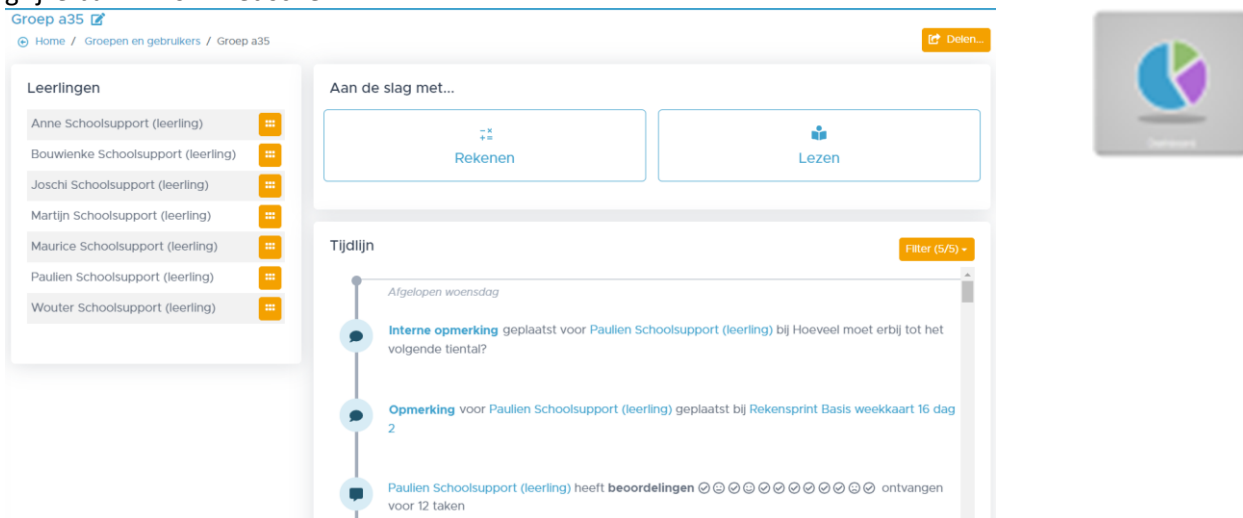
Groep a35

Home / Groepen en gebruikers / Groep a35

Delen...

Leerlingen

Anne Schoolsupport (leerling)

Bouwienke Schoolsupport (leerling)

Joschi Schoolsupport (leerling)

Martijn Schoolsupport (leerling)

Maurice Schoolsupport (leerling)

Paulien Schoolsupport (leerling)

Wouter Schoolsupport (leerling)

Aan de slag met...

Rekenen

Lezen

Tijdlijn

Filter (5/5)

Afgelopen woensdag

Interne opmerking geplaatst voor Paulien Schoolsupport (leerling) bij Hoeveel moet erbij tot het volgende tiental?

Opmerking voor Paulien Schoolsupport (leerling) geplaatst bij Rekensprint Basis weekkaart 16 dag 2

Paulien Schoolsupport (leerling) heeft beoordelingen ontvangen voor 12 taken

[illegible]